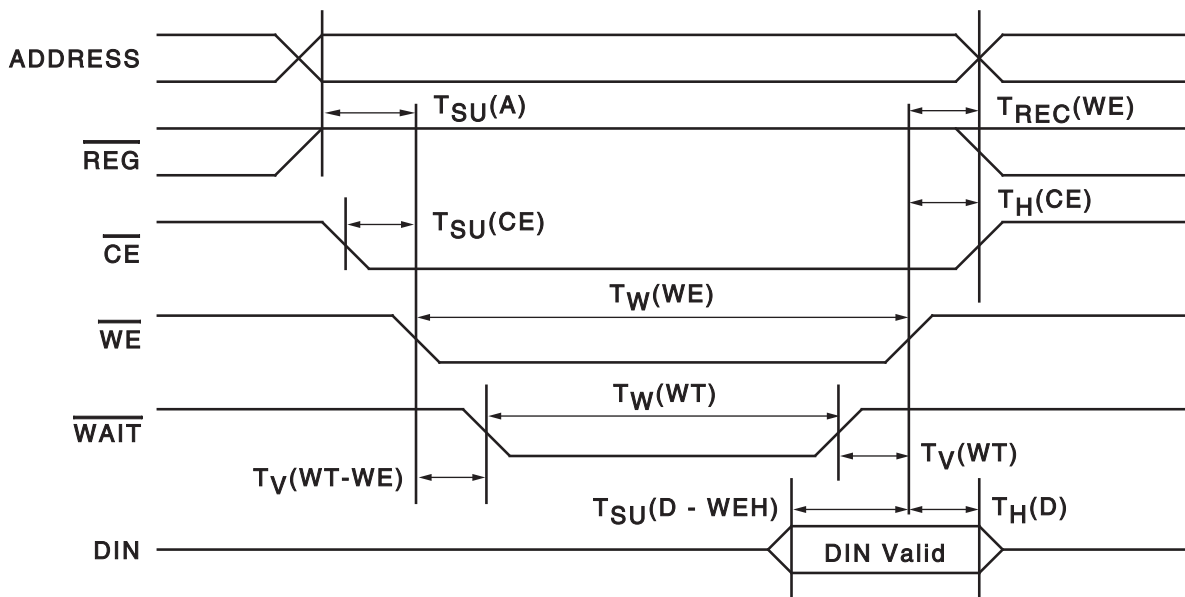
ADDRESS

$T_{SU}(A)$

$T_{REC}(WE)$

$\overline{REG}$

$T_{H}(CE)$

$T_{SU}(CE)$

$\overline{CE}$

$T_{W}(WE)$

$\overline{WE}$

$T_{W}(WT)$

$\overline{WAIT}$

$T_{V}(WT)$

$T_{V}(WT-WE)$

$T_{SU}(D - WEH)$

$T_{H}(D)$

DIN

DIN Valid